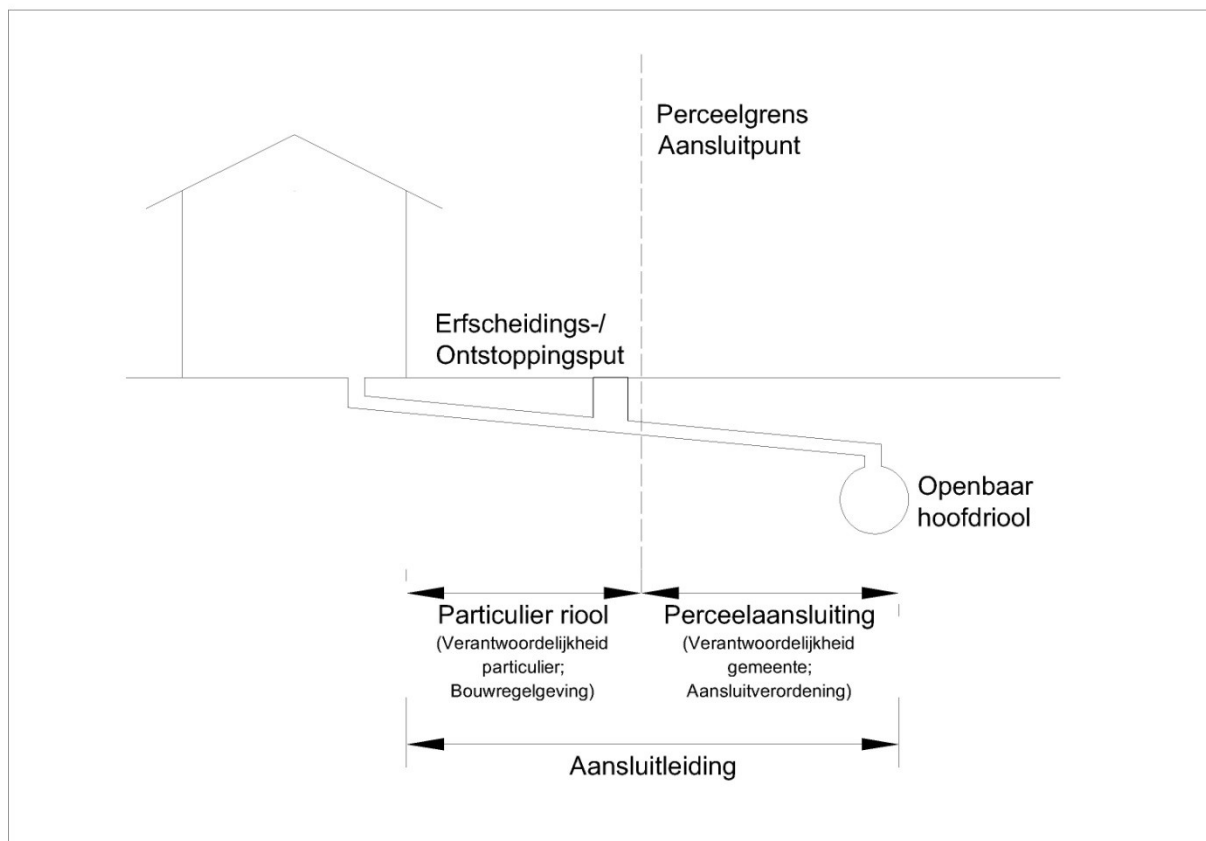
Perceelgrens
Aansluitpunt

Erfscheidings-/
Ontstoppingsput

Openbaar
hoofdriool

Particulier riool
(Verantwoordelijkheid particulier; Bouwregelgeving)

Perceelaansluiting
(Verantwoordelijkheid gemeente; Aansluitverordening)

Aansluitleiding